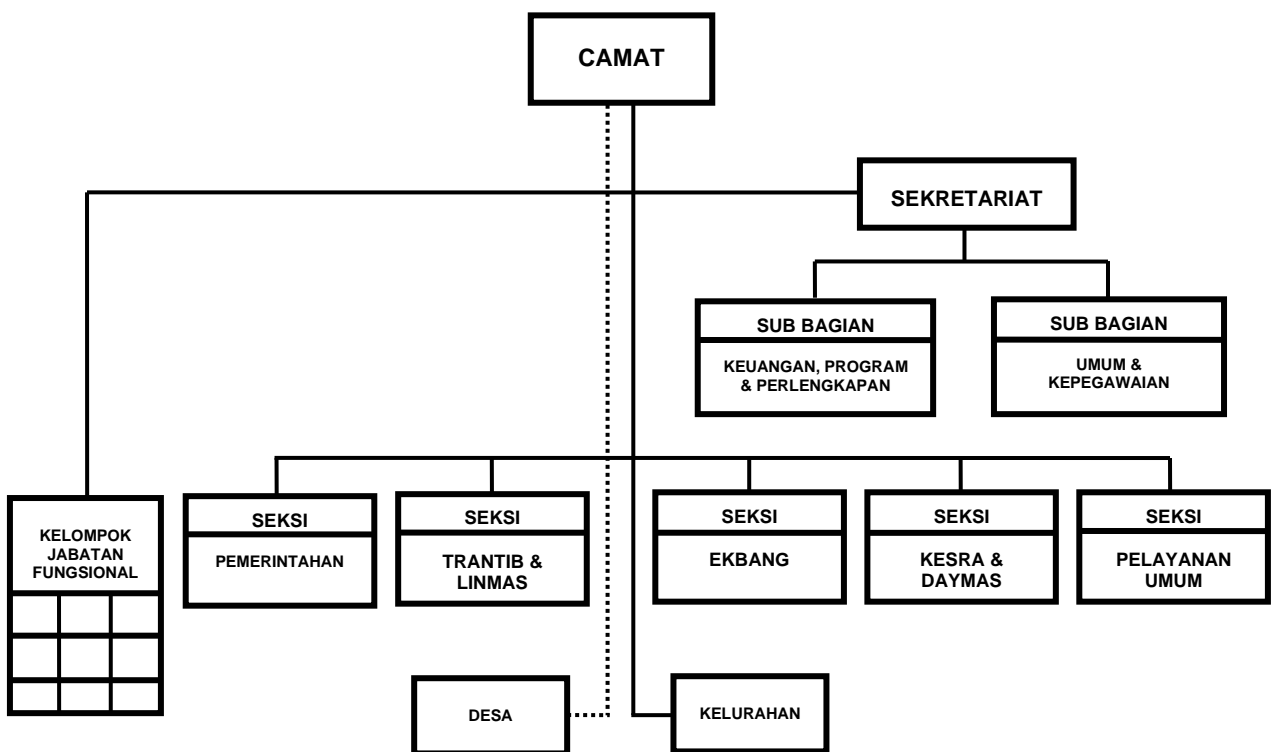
CAMAT

SEKRETARIAT

SUB BAGIAN
KEUANGAN, PROGRAM & PERLENGKAPAN

SUB BAGIAN
UMUM & KEPEGAWAIAN

KELOMPOK JABATAN FUNGSIONAL

SEKSI
PEMERINTAHAN

SEKSI
TRANTIB & LINMAS

SEKSI
EKBANG

SEKSI
KESRA & DAYMAS

SEKSI
PELAYANAN UMUM

DESA

KELURAHAN